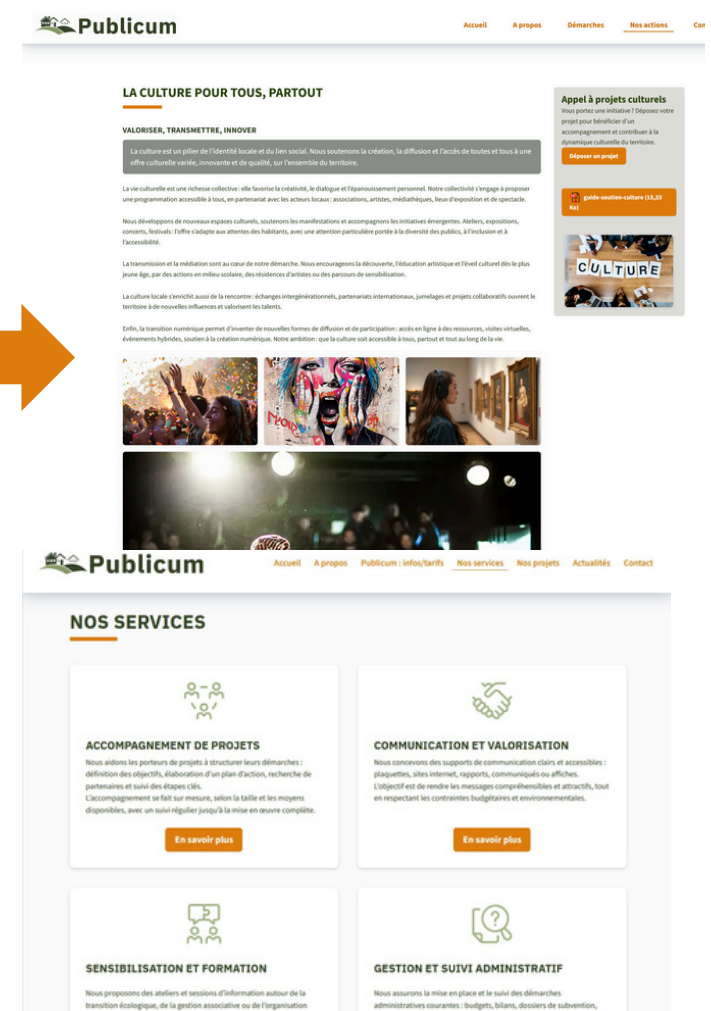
Publicum

Accueil A propos Démarches Nos actions Co

LA CULTURE POUR TOUS, PARTOUT

VALORISER, TRANSMETTRE, INNOVER

La culture est un pilier de l'identité locale et du lien social. Nous soutenons la création, la diffusion et l'accès de toutes et tous à une offre culturelle variée, innovante et de qualité, sur l'ensemble du territoire.

La vie culturelle est une richesse collective : elle favorise la créativité, le dialogue et l'épanouissement personnel. Notre collectivité s'engage à proposer une programmation accessible à tous, en partenariat avec les acteurs locaux : associations, artistes, médiathèques, lieux d'exposition et de spectacle.

Nous développons de nouveaux espaces culturels, soutenons les manifestations et accompagnons les initiatives émergentes. Ateliers, expositions, concerts, festivals : l'offre s'adapte aux attentes des habitants, avec une attention particulière portée à la diversité des publics, à l'inclusion et à l'accessibilité.

La transmission et la médiation sont au cœur de notre démarche. Nous encourageons la découverte, l'éducation artistique et l'éveil culturel dès le plus jeune âge, par des actions en milieu scolaire, des résidences d'artistes ou des parcours de sensibilisation.

La culture locale s'enrichit aussi de la rencontre : échanges intergénérationnels, partenariats internationaux, jumelages et projets collaboratifs ouvrent le territoire à de nouvelles influences et valorisent les talents.

Enfin, la transition numérique permet d'inventer de nouvelles formes de diffusion et de participation : accès en ligne à des ressources, visites virtuelles, événements hybrides, soutien à la création numérique. Notre ambition : que la culture soit accessible à tous, partout et tout au long de la vie.

Appel à projets culturels

Vous portez une initiative ? Déposez votre projet pour bénéficier d'un accompagnement et contribuer à la dynamique culturelle du territoire.

Déposer un projet

guide-soutien-culture (15,33 Ko)

CULTURE

Publicum

Accueil A propos Publicum : infos/tarifs Nos services Nos projets Actualités Contact

NOS SERVICES

ACCOMPAGNEMENT DE PROJETS

Nous aidons les porteurs de projets à structurer leurs démarches : définition des objectifs, élaboration d'un plan d'action, recherche de partenaires et suivi des étapes clés.
L'accompagnement se fait sur mesure, selon la taille et les moyens disponibles, avec un suivi régulier jusqu'à la mise en œuvre complète.

En savoir plus

COMMUNICATION ET VALORISATION

Nous concevons des supports de communication clairs et accessibles : plaquettes, sites internet, rapports, communiqués ou affiches.
L'objectif est de rendre les messages compréhensibles et attractifs, tout en respectant les contraintes budgétaires et environnementales.

En savoir plus

SENSIBILISATION ET FORMATION

Nous proposons des ateliers et sessions d'information autour de la transition écologique, de la gestion associative ou de l'organisation

GESTION ET SUIVI ADMINISTRATIF

Nous assurons la mise en place et le suivi des démarches administratives courantes : budgets, bilans, dossiers de subvention,